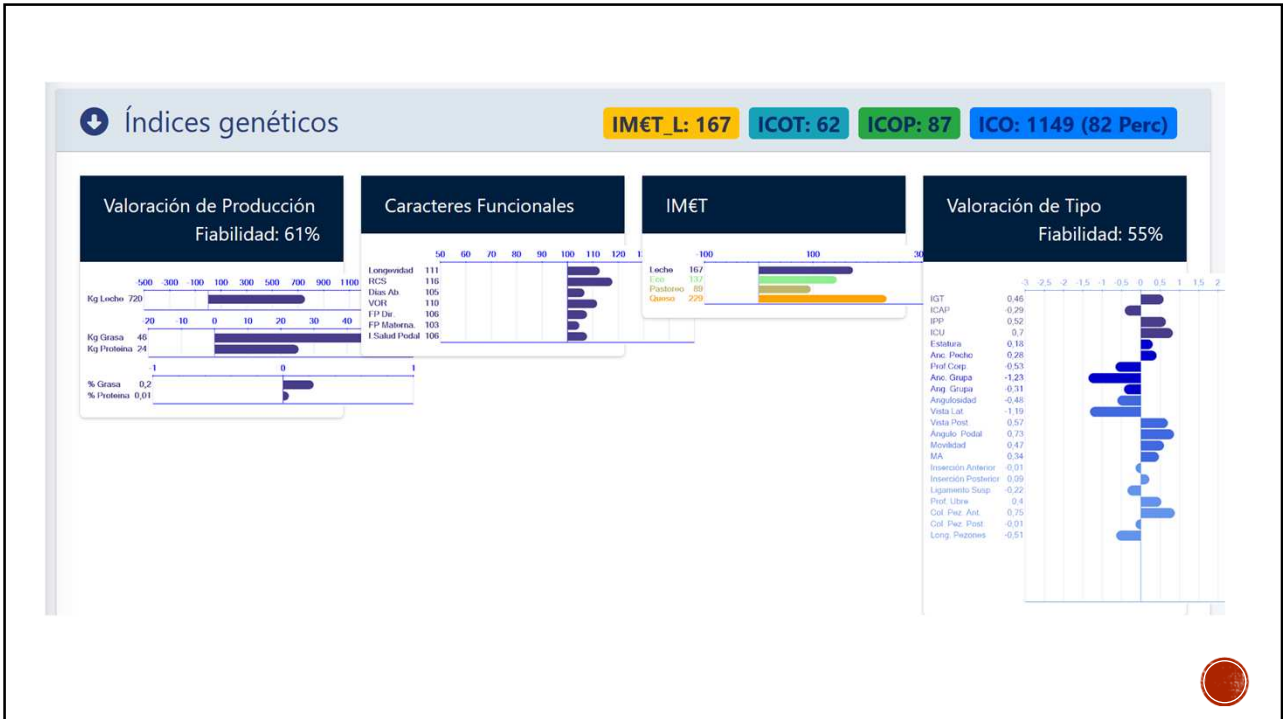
Índices genéticos

IM€T_L: 167 ICOT: 62 ICOP: 87 ICO: 1149 (82 Perc)

Valoración de Producción
Fiabilidad: 61%

-500 -300 -100 100 300 500 700 900 1100
Kg Leche 720

-20 -10 0 10 20 30 40
Kg Grasa 46
Kg Proteína 24

-1 0 1
% Grasa 0,2
% Proteína 0,01

Caracteres Funcionales

50 60 70 80 90 100 110 120
Longevidad 111
RCS 116
Días Ab 105
VOR 110
FP Dir. 106
FP Materna. 103
I.Salud Podal 106

IM€T

-100 100 30
Leche 167
Eco 137
Pastoreo 80
Queso 229

Valoración de Tipo
Fiabilidad: 55%

-3 -2.5 -2 -1.5 -1 -0.5 0 0.5 1 1.5 2
IGT 0,46
ICAP -0,29
IPP 0,52
ICU 0,7
Estatura 0,18
Anc. Pecho 0,28
Prof.Corp. -0,53
Anc. Grupa -1,23
Ang. Grupa -0,31
Angulosidad -0,48
Vista Lat. -1,19
Vista Post. 0,57
Angulo Podal 0,73
Movilidad 0,47
MA 0,34
Inserción Anterior -0,01
Inserción Posterior 0,09
Ligamento Susp. -0,22
Prof. Ubre 0,4
Col. Pez. Ant. 0,75
Col. Pez. Post. -0,01
Long. Pezones -0,51